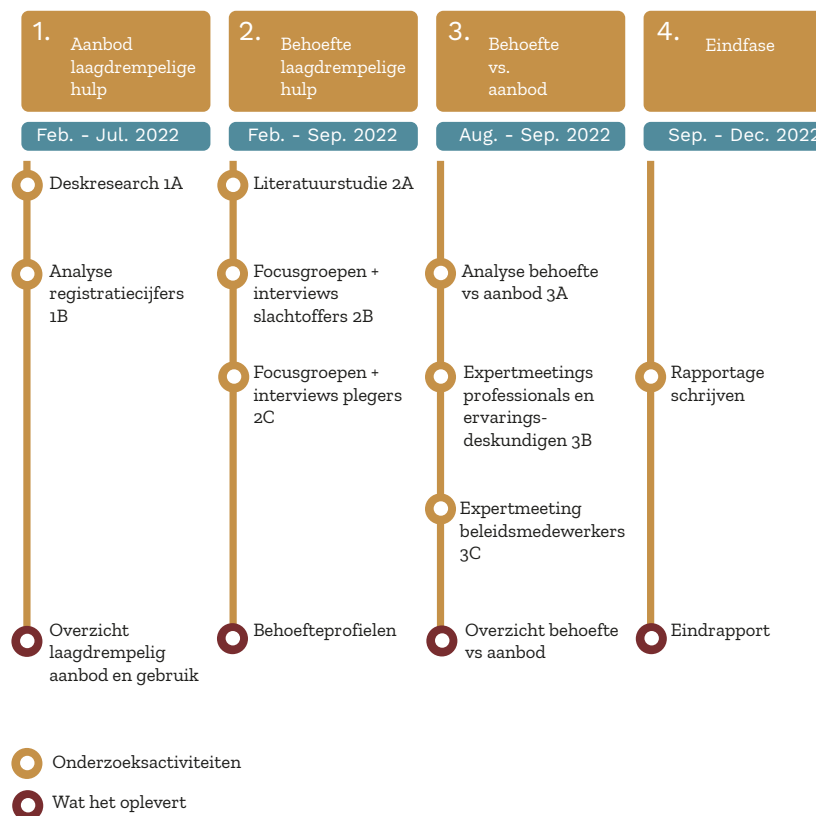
1. Aanbod laagdrempelige hulp

Feb. - Jul. 2022

Deskresearch 1A

Analyse registratiecijfers 1B

Overzicht laagdrempelig aanbod en gebruik

2. Behoefte laagdrempelige hulp

Feb. - Sep. 2022

Literatuurstudie 2A

Focusgroepen + interviews slachtoffers 2B

Focusgroepen + interviews plegers 2C

Behoefteprofielen

3. Behoefte vs. aanbod

Aug. - Sep. 2022

Analyse behoefte vs aanbod 3A

Expertmeetings professionals en ervaringsdeskundigen 3B

Expertmeeting beleidsmedewerkers 3C

Overzicht behoefte vs aanbod

4. Eindfase

Sep. - Dec. 2022

Rapportage schrijven

Eindrapport

Onderzoeksactiviteiten

Wat het oplevert